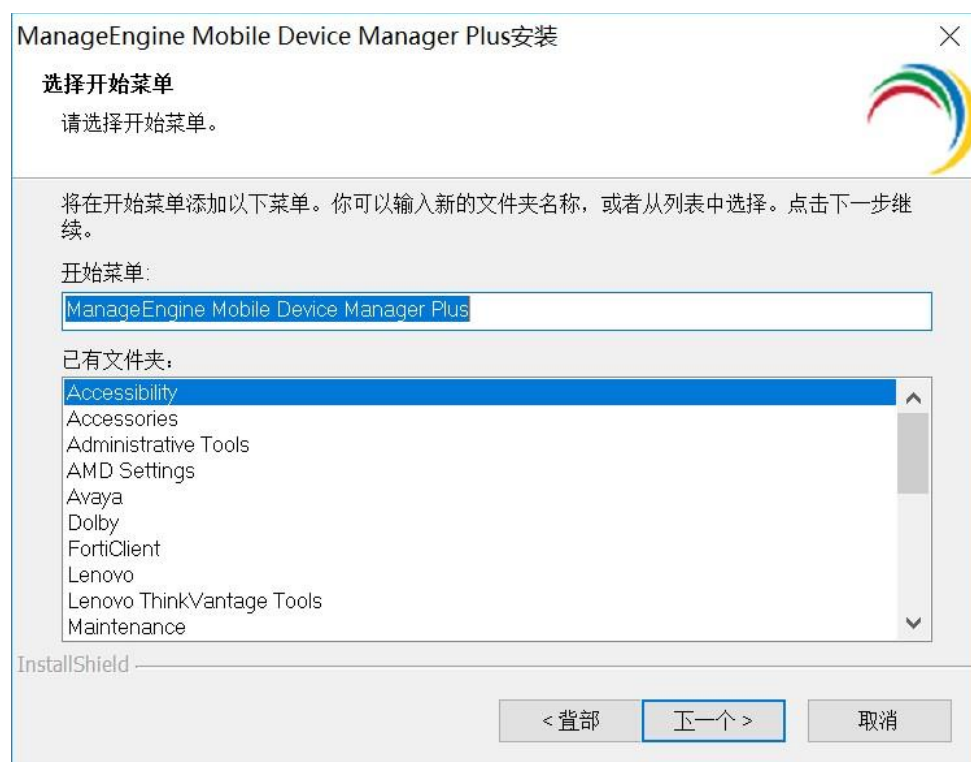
ManageEngine Mobile Device Manager Plus安装

选择开始菜单

请选择开始菜单。

将在开始菜单添加以下菜单。你可以输入新的文件夹名称，或者从列表中选择。点击下一步继续。

开始菜单:

ManageEngine Mobile Device Manager Plus

已有文件夹:

Accessibility
Accessories
Administrative Tools
AMD Settings
Avaya
Dolby
FortiClient
Lenovo
Lenovo ThinkVantage Tools
Maintenance

InstallShield

<背部

下一个 >

取消